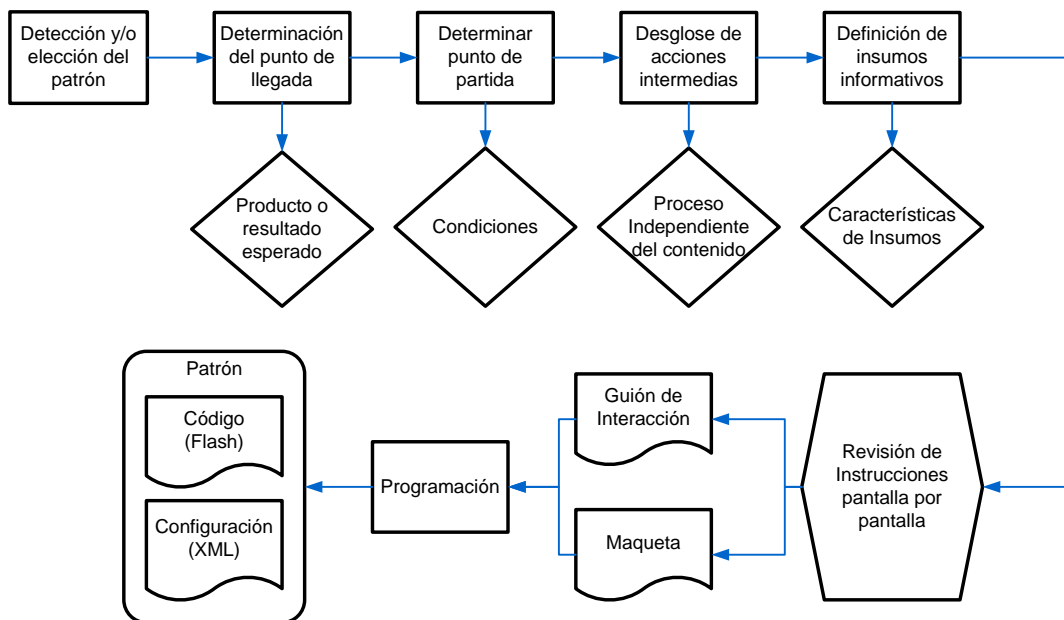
Detección y/o elección del patrón

Determinación del punto de llegada

Determinar punto de partida

Desglose de acciones intermedias

Definición de insumos informativos

Producto o resultado esperado

Condiciones

Proceso Independiente del contenido

Características de Insumos

Revisión de Instrucciones pantalla por pantalla

Guión de Interacción

Maqueta

Programación

Patrón

Código (Flash)

Configuración (XML)